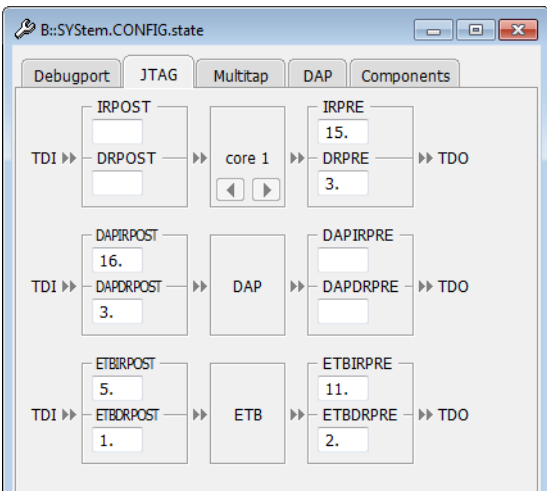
B::SYStem.CONFIG.state

Debugport JTAG Multitap DAP Components

IRPOST
TDI DRPOST core 1 IRPRE 15. DRPRE 3. TDO

DAPIRPOST 16.
TDI DAPDRPOST 3. DAP DAPIRPRE DAPDRPRE TDO

ETBIRPOST 5.
TDI ETBDRPOST 1. ETB ETBIRPRE 11. ETBDRPRE 2. TDO